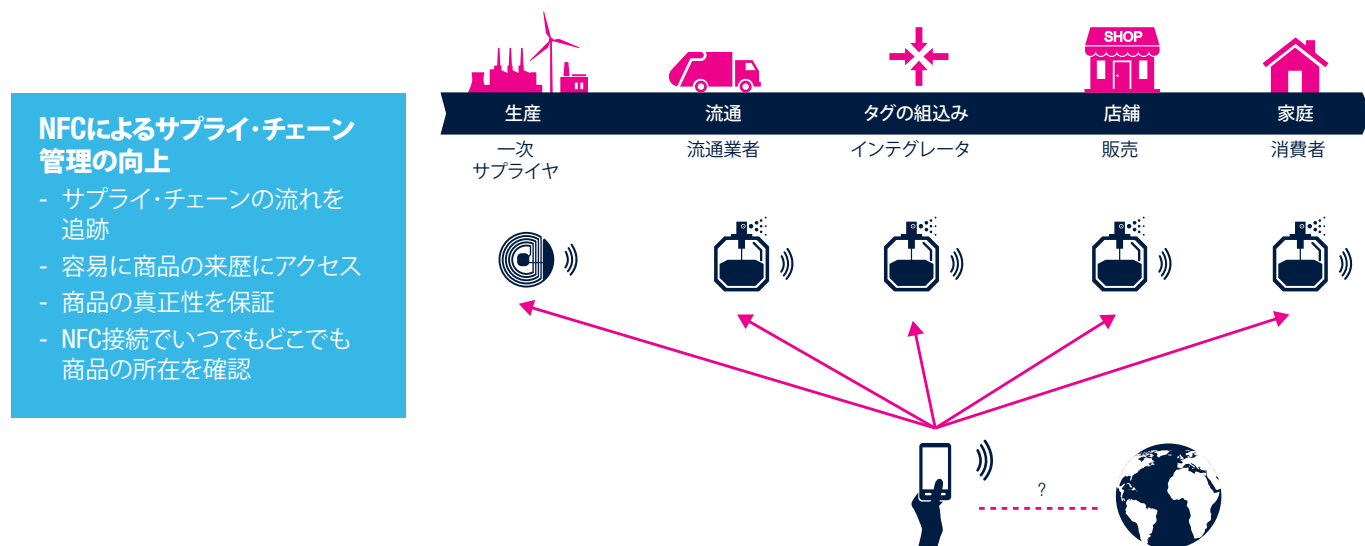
NFCによるサプライ・チェーン管理の向上

- サプライ・チェーンの流れを追跡
- 容易に商品の来歴にアクセス
- 商品の真正性を保証
- NFC接続でいつでもどこでも商品の所在を確認

SHOP

生産
一次
サプライヤ

流通
流通業者

タグの組込み
インテグレータ

店舗
販売

家庭
消費者

?